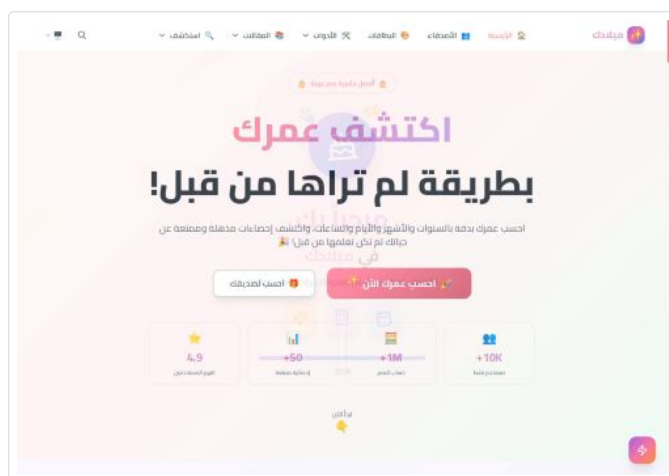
ميلادك
الرئيسية
الأصدقاء
البطاقات
الأدوات
المقالات
استكشف

أفضل حاسبة عمر عربية

اكتشف عمرك
بطريقة لم تراها من قبل!

احسب عمرك بدقة بالسنوات والأشهر والأيام والساعات، واكتشف إحصاءات مذهلة وممتعة عن حياتك لم تكن تعلمها من قبل! 🎉

احسب عمرك الآن ✨
احسب لصديقك 🎁

4.9
تقييم المستخدمين

+50
إحصائية مختلفة

+1M
حساب العمر

+10K
مستخدم نشط

ابدأ الآن